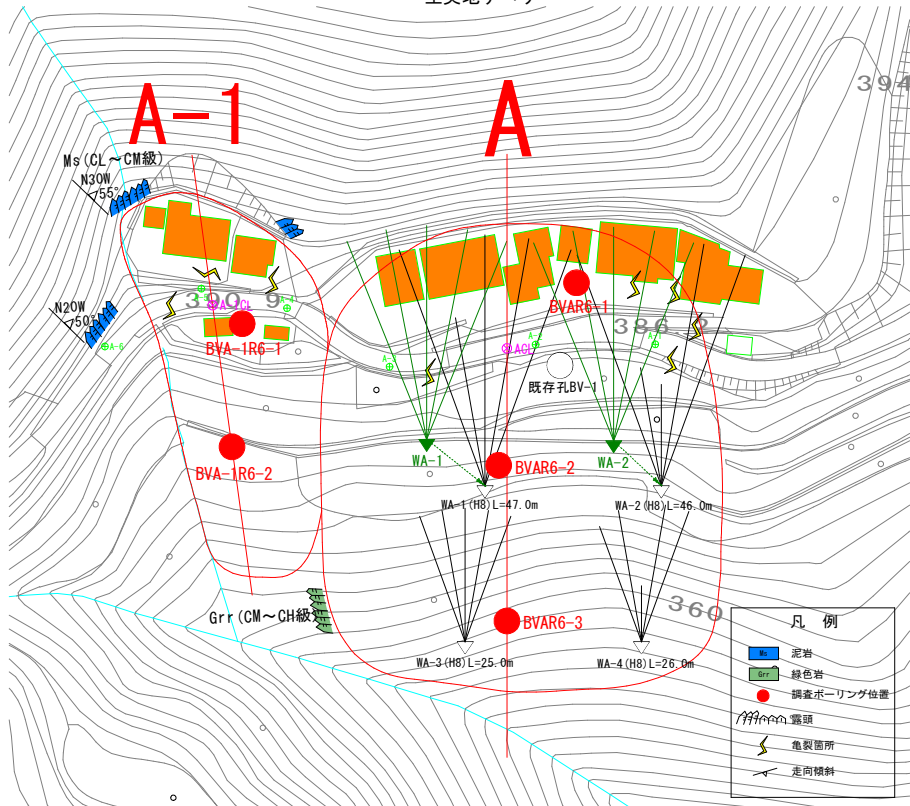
A-1

A

394

Ms (CL～CM級)

N30W
55°

N20W
50°

350.9

A-1CL

BVA-1R6-1

BVA-1R6-2

BVAR6-1

386.2

ACL

既存孔BV-1

WA-1

BVAR6-2

WA-2

WA-1(H8)L=47.0m

WA-2(H8)L=46.0m

360

Grr (CM～CH級)

BVAR6-3

WA-3(H8)L=25.0m

WA-4(H8)L=26.0m

凡 例

Ms 泥岩

Grr 緑色岩

調査ボーリング位置

露頭

亀裂箇所

走向傾斜